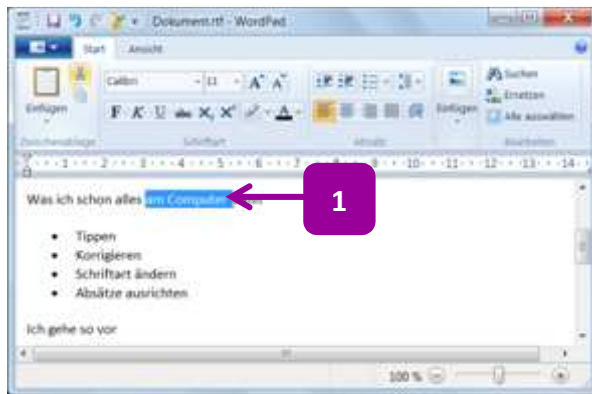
Dokument.rtf - WordPad

Start Ansicht

Einfügen

Zwischenablage

Calibri 11

F K U abc $X_2$ $X^2$

Schriftart

Absatz

Einfügen

Suchen

Ersetzen

Alle auswählen

Bearbeiten

1 2 3 4 5 6 7 8 9 10 11 12 13 14

Was ich schon alles am Computer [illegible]

1

- Tippen
- Korrigieren
- Schriftart ändern
- Absätze ausrichten

Ich gehe so vor

100 %